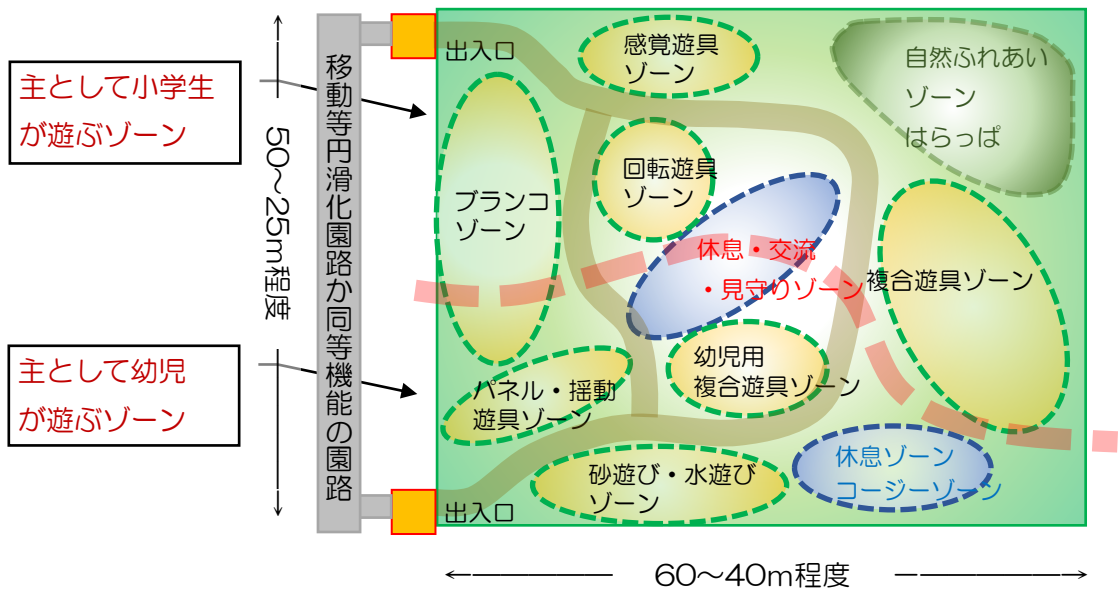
主として小学生が遊ぶゾーン

主として幼児が遊ぶゾーン

50～25m程度

移動等円滑化園路か同等機能の園路

出入口

感覚遊具ゾーン

自然ふれあいゾーン はらっぱ

ブランコゾーン

回転遊具ゾーン

休息・交流・見守りゾーン

複合遊具ゾーン

幼児用複合遊具ゾーン

パネル・揺動遊具ゾーン

砂遊び・水遊びゾーン

休息ゾーン コージーゾーン

出入口

60～40m程度